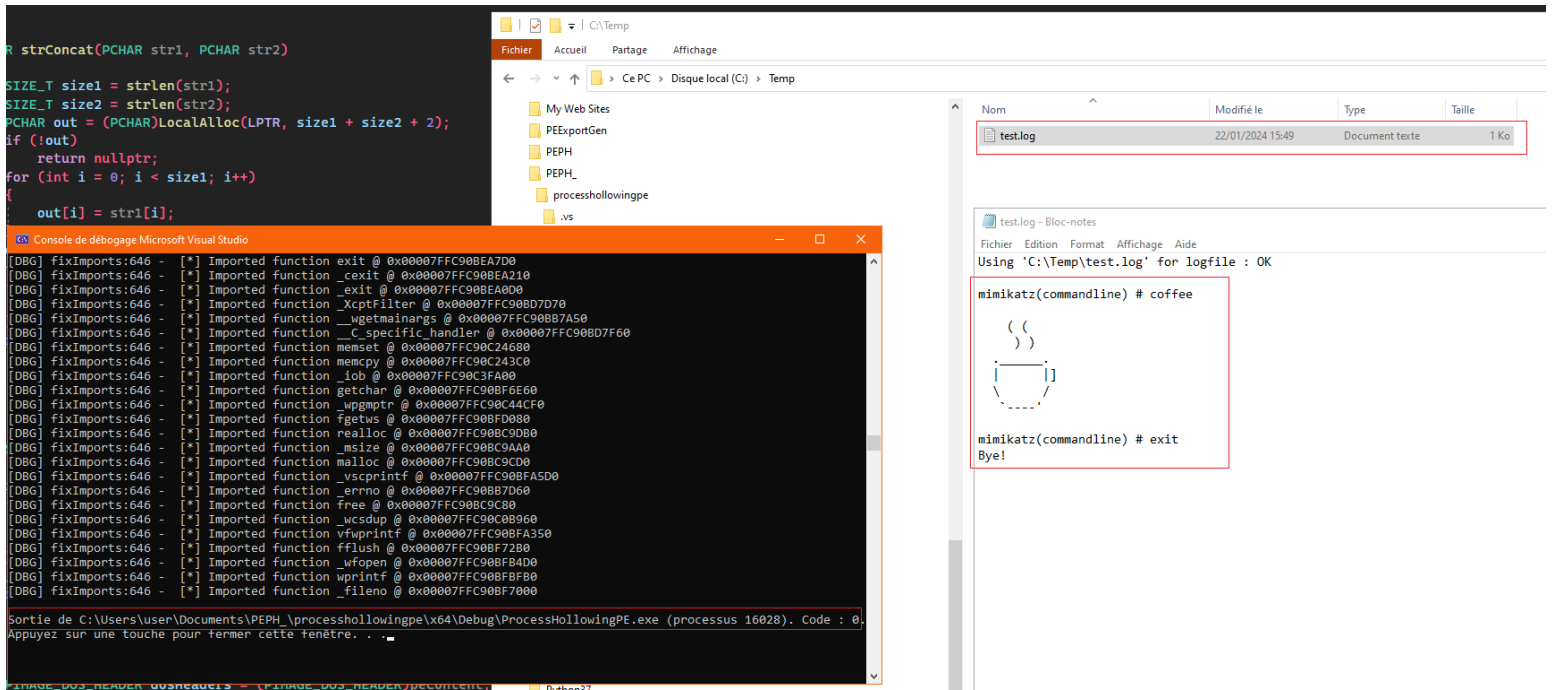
R strConcat(PCHAR str1, PCHAR str2)

SIZE_T size1 = strlen(str1);
SIZE_T size2 = strlen(str2);
PCHAR out = (PCHAR)LocalAlloc(LPTR, size1 + size2 + 2);
if (!out)
return nullptr;
for (int i = 0; i < size1; i++)
{
out[i] = str1[i];

Console de débogage Microsoft Visual Studio

[DBG] fixImports:646 - [*] Imported function exit @ 0x00007FFC90BEA7D0
[DBG] fixImports:646 - [*] Imported function _cexit @ 0x00007FFC90BEA210
[DBG] fixImports:646 - [*] Imported function _exit @ 0x00007FFC90BEA0D0
[DBG] fixImports:646 - [*] Imported function _XcptFilter @ 0x00007FFC90BD7D70
[DBG] fixImports:646 - [*] Imported function __wgetmainargs @ 0x00007FFC90BB7A50
[DBG] fixImports:646 - [*] Imported function __C_specific_handler @ 0x00007FFC90BD7F60
[DBG] fixImports:646 - [*] Imported function memset @ 0x00007FFC90C24680
[DBG] fixImports:646 - [*] Imported function memcpy @ 0x00007FFC90C243C0
[DBG] fixImports:646 - [*] Imported function _iob @ 0x00007FFC90C3FA00
[DBG] fixImports:646 - [*] Imported function getchar @ 0x00007FFC90BF6E60
[DBG] fixImports:646 - [*] Imported function _wpgmptr @ 0x00007FFC90C44CF0
[DBG] fixImports:646 - [*] Imported function fgetws @ 0x00007FFC90BFD080
[DBG] fixImports:646 - [*] Imported function realloc @ 0x00007FFC90BC9DB0
[DBG] fixImports:646 - [*] Imported function _msize @ 0x00007FFC90BC9AA0
[DBG] fixImports:646 - [*] Imported function malloc @ 0x00007FFC90BC9CD0
[DBG] fixImports:646 - [*] Imported function _vscprintf @ 0x00007FFC90BFA5D0
[DBG] fixImports:646 - [*] Imported function _errno @ 0x00007FFC90BB7D60
[DBG] fixImports:646 - [*] Imported function free @ 0x00007FFC90BC9C80
[DBG] fixImports:646 - [*] Imported function _wcsdup @ 0x00007FFC90C0B960
[DBG] fixImports:646 - [*] Imported function vfwprintf @ 0x00007FFC90BFA350
[DBG] fixImports:646 - [*] Imported function fflush @ 0x00007FFC90BF72B0
[DBG] fixImports:646 - [*] Imported function _wfopen @ 0x00007FFC90BFB4D0
[DBG] fixImports:646 - [*] Imported function wprintf @ 0x00007FFC90BFBFB0
[DBG] fixImports:646 - [*] Imported function _fileno @ 0x00007FFC90BF7000

Sortie de C:\Users\user\Documents\PEPH_\processhollowingpe\x64\Debug\ProcessHollowingPE.exe (processus 16028). Code : 0.
Appuyez sur une touche pour fermer cette fenêtre. . .

PIMAGE_DOS_HEADER dosHeaders = (PIMAGE_DOS_HEADER)peContent;

C:\Temp
Fichier Accueil Partage Affichage
Ce PC > Disque local (C:) > Temp
My Web Sites
PEExportGen
PEPH
PEPH_
processhollowingpe
.vs
Python37

| Nom | Modifié le | Type | Taille |
|---|---|---|---|
| test.log | 22/01/2024 15:49 | Document texte | 1 Ko |

test.log - Bloc-notes
Fichier Edition Format Affichage Aide
Using 'C:\Temp\test.log' for logfile : OK

mimikatz(commandline) # coffee

( (
) )
.______.
| |]
\ /
`----'

mimikatz(commandline) # exit
Bye!